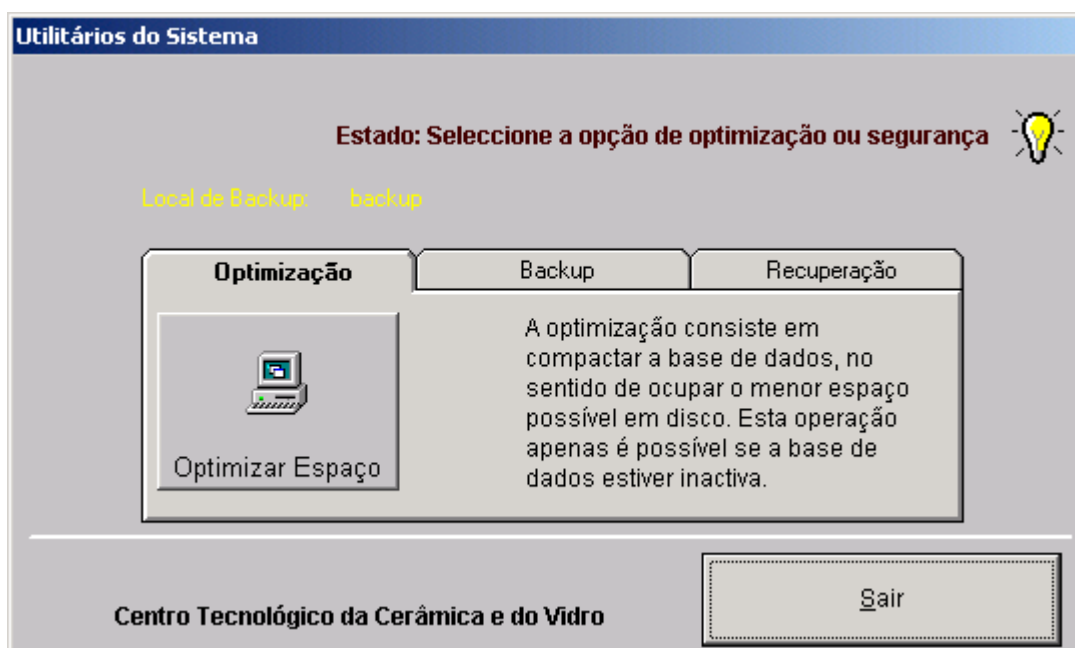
Utilitários do Sistema

Estado: Seleccione a opção de optimização ou segurança

Local de Backup: backup

Optimização | Backup | Recuperação

Optimizar Espaço

A optimização consiste em compactar a base de dados, no sentido de ocupar o menor espaço possível em disco. Esta operação apenas é possível se a base de dados estiver inactiva.

Centro Tecnológico da Cerâmica e do Vidro

Sair